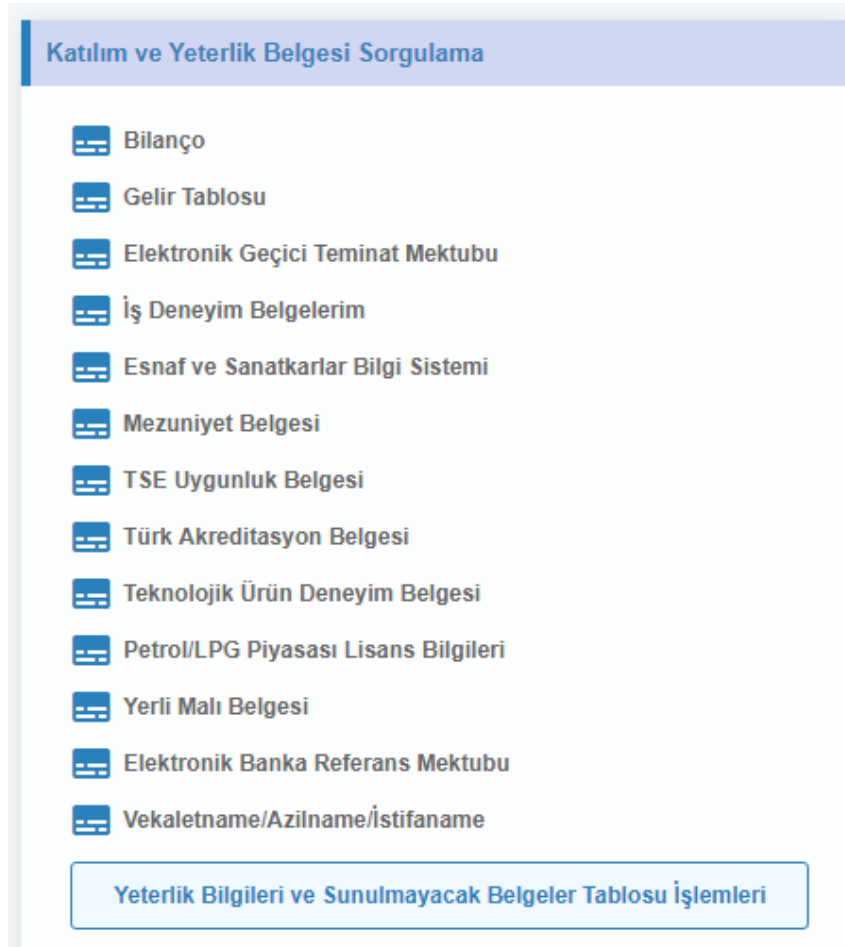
Katılım ve Yeterlik Belgesi Sorgulama

Bilanço

Gelir Tablosu

Elektronik Geçici Teminat Mektubu

İş Deneyim Belgelerim

Esnaf ve Sanatkarlar Bilgi Sistemi

Mezuniyet Belgesi

TSE Uygunluk Belgesi

Türk Akreditasyon Belgesi

Teknolojik Ürün Deneyim Belgesi

Petrol/LPG Piyasası Lisans Bilgileri

Yerli Malı Belgesi

Elektronik Banka Referans Mektubu

Vekaletname/Azilname/İstifaname

Yeterlik Bilgileri ve Sunulmayacak Belgeler Tablosu İşlemleri